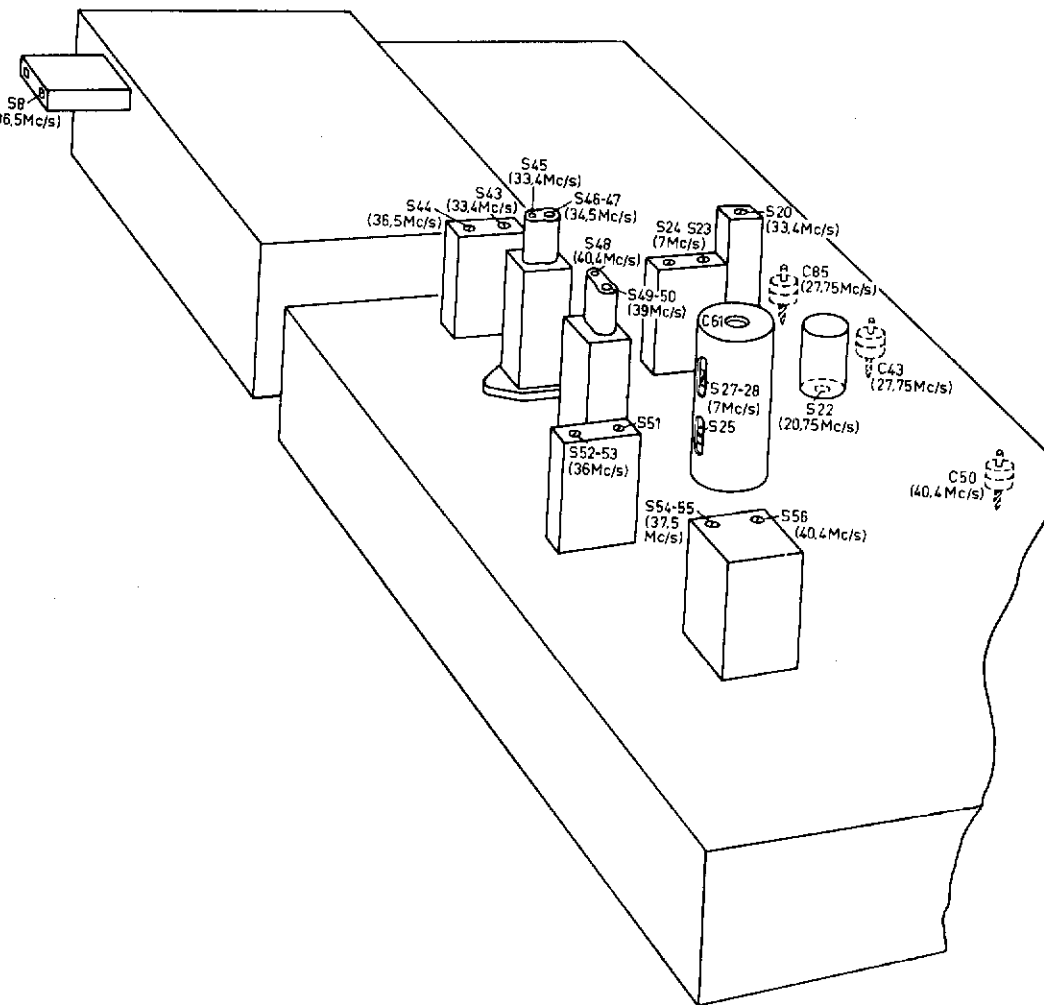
S8
(36,5Mc/s)

S45
(33,4Mc/s)
S44
(36,5Mc/s)
S43
(33,4Mc/s)
S46-47
(34,5Mc/s)
S24 S23
(7Mc/s)
S20
(33,4Mc/s)
S48
(40,4Mc/s)
S49-50
(39Mc/s)
C85
(27,75Mc/s)
C61
C43
(27,75Mc/s)
S27-28
(7Mc/s)
S22
(20,75Mc/s)
S25
S51
S52-53
(36Mc/s)
C50
(40,4Mc/s)
S54-55
(37,5
Mc/s)
S56
(40,4Mc/s)